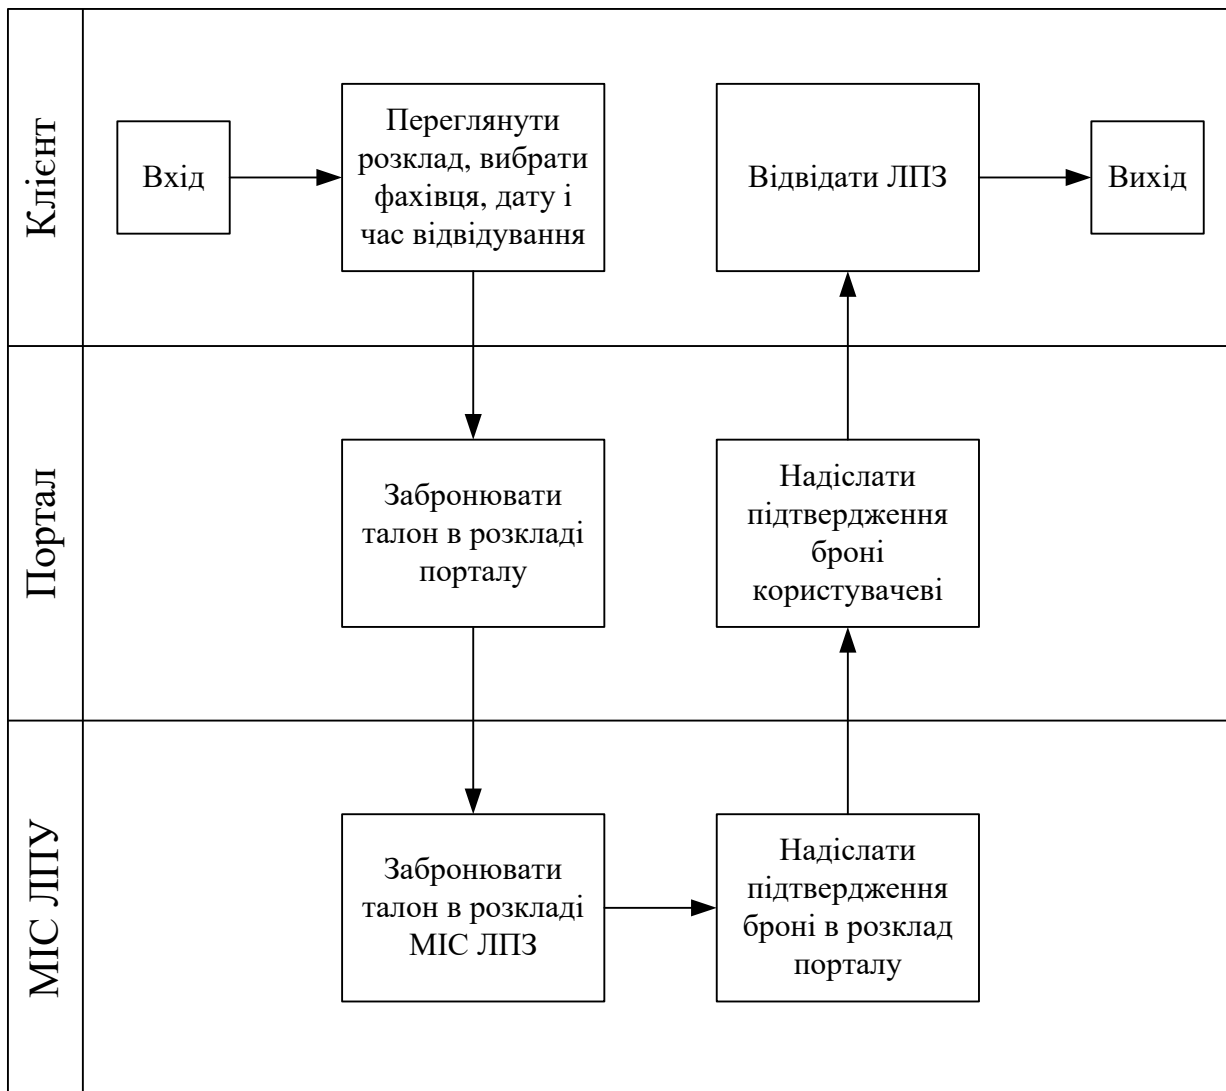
Клієнт

Вхід

Переглянути розклад, вибрати фахівця, дату і час відвідування

Відвідати ЛПЗ

Вихід

Портал

Забронювати талон в розкладі порталу

Надіслати підтвердження броні користувачеві

МІС ЛПУ

Забронювати талон в розкладі МІС ЛПЗ

Надіслати підтвердження броні в розклад порталу